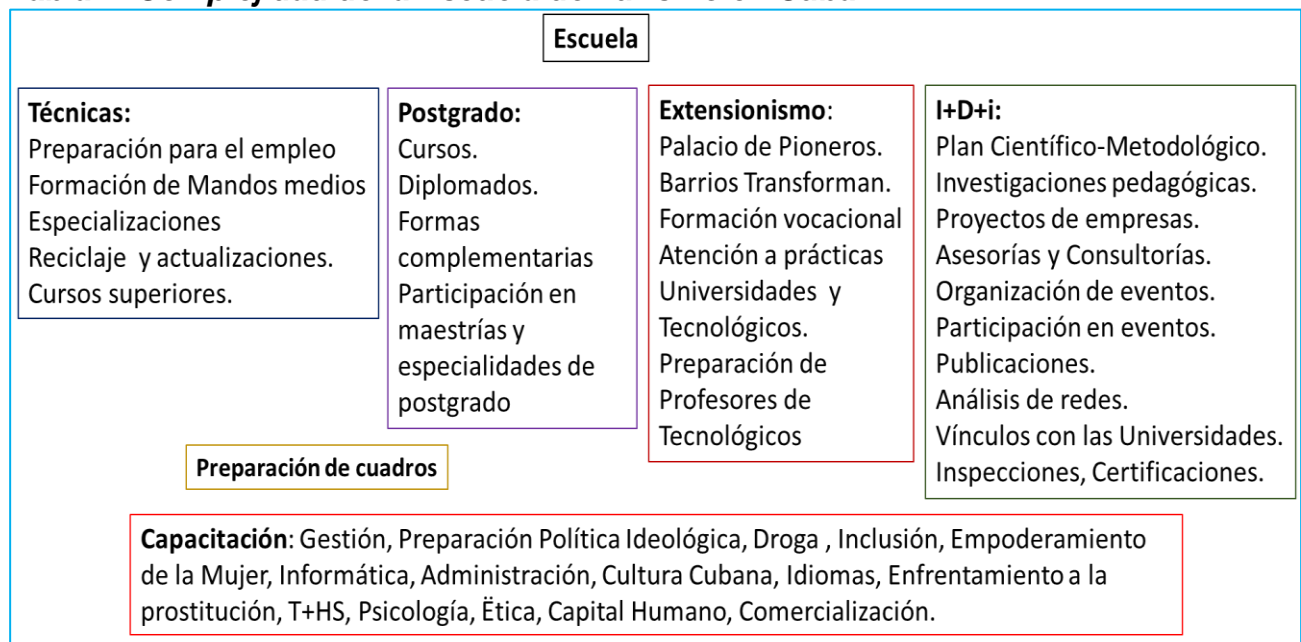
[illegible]

Escuela

Técnicas:
Preparación para el empleo
Formación de Mandos medios
Especializaciones
Reciclaje y actualizaciones.
Cursos superiores.

Postgrado:
Cursos.
Diplomados.
Formas complementarias
Participación en maestrías y especialidades de postgrado

Extensionismo:
Palacio de Pioneros.
Barrios Transforman.
Formación vocacional
Atención a prácticas Universidades y Tecnológicos.
Preparación de Profesores de Tecnológicos

I+D+i:
Plan Científico-Metodológico.
Investigaciones pedagógicas.
Proyectos de empresas.
Asesorías y Consultorías.
Organización de eventos.
Participación en eventos.
Publicaciones.
Análisis de redes.
Vínculos con las Universidades.
Inspecciones, Certificaciones.

Preparación de cuadros

Capacitación: Gestión, Preparación Política Ideológica, Droga , Inclusión, Empoderamiento de la Mujer, Informática, Administración, Cultura Cubana, Idiomas, Enfrentamiento a la prostitución, T+HS, Psicología, Ëtica, Capital Humano, Comercialización.